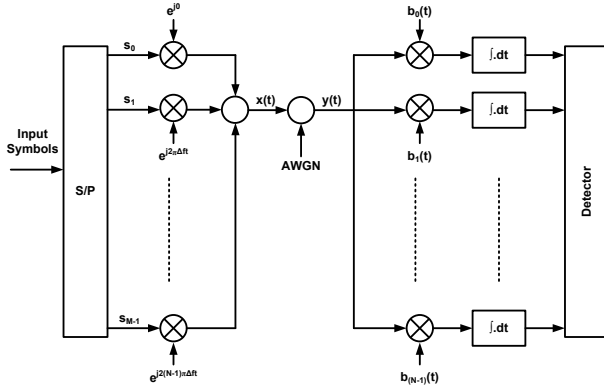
Input Symbols

S/P

$s_0$

$s_1$

$s_{M-1}$

$e^{j0}$

$e^{j2\pi\Delta ft}$

$e^{j2(N-1)\pi\Delta ft}$

x(t)

y(t)

AWGN

$b_0(t)$

$b_1(t)$

$b_{(N-1)}(t)$

$\int .dt$

$\int .dt$

$\int .dt$

Detector